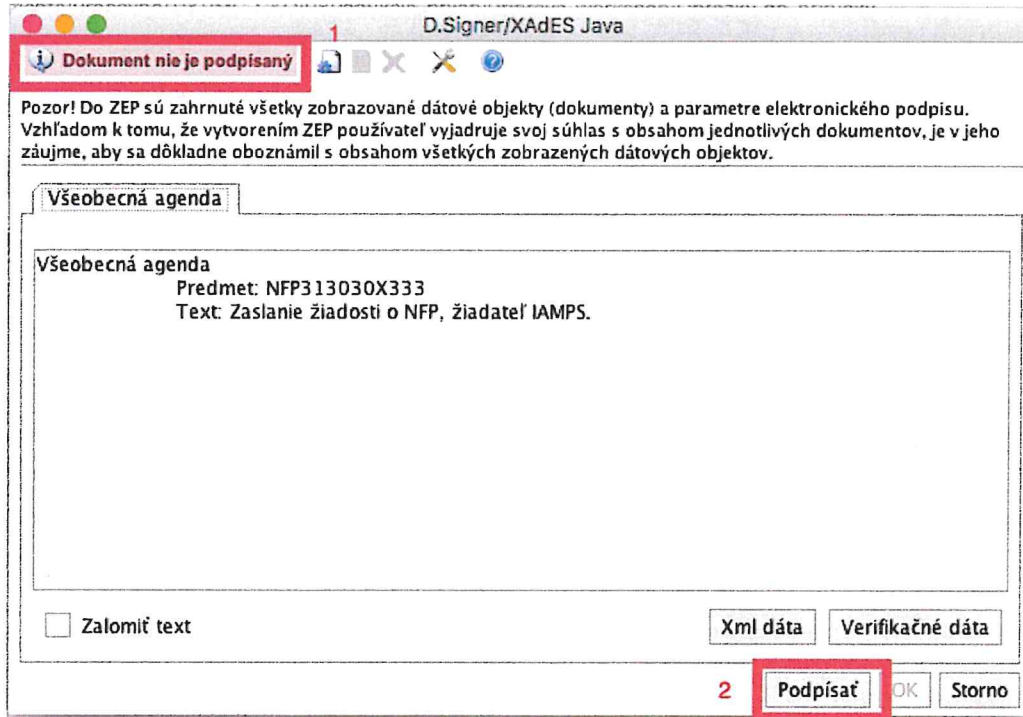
D.Signer/XAdES Java

1

Dokument nie je podpísaný

Pozor! Do ZEP sú zahrnuté všetky zobrazované dátové objekty (dokumenty) a parametre elektronického podpisu. Vzhľadom k tomu, že vytvorením ZEP používateľ vyjadruje svoj súhlas s obsahom jednotlivých dokumentov, je v jeho záujme, aby sa dôkladne oboznámil s obsahom všetkých zobrazených dátových objektov.

Všeobecná agenda

Všeobecná agenda
Predmet: NFP313030X333
Text: Zaslanie žiadosti o NFP, žiadateľ IAMPS.

Zalomiť text

Xml dáta

Verifikačné dáta

2

Podpísať

OK

Storno